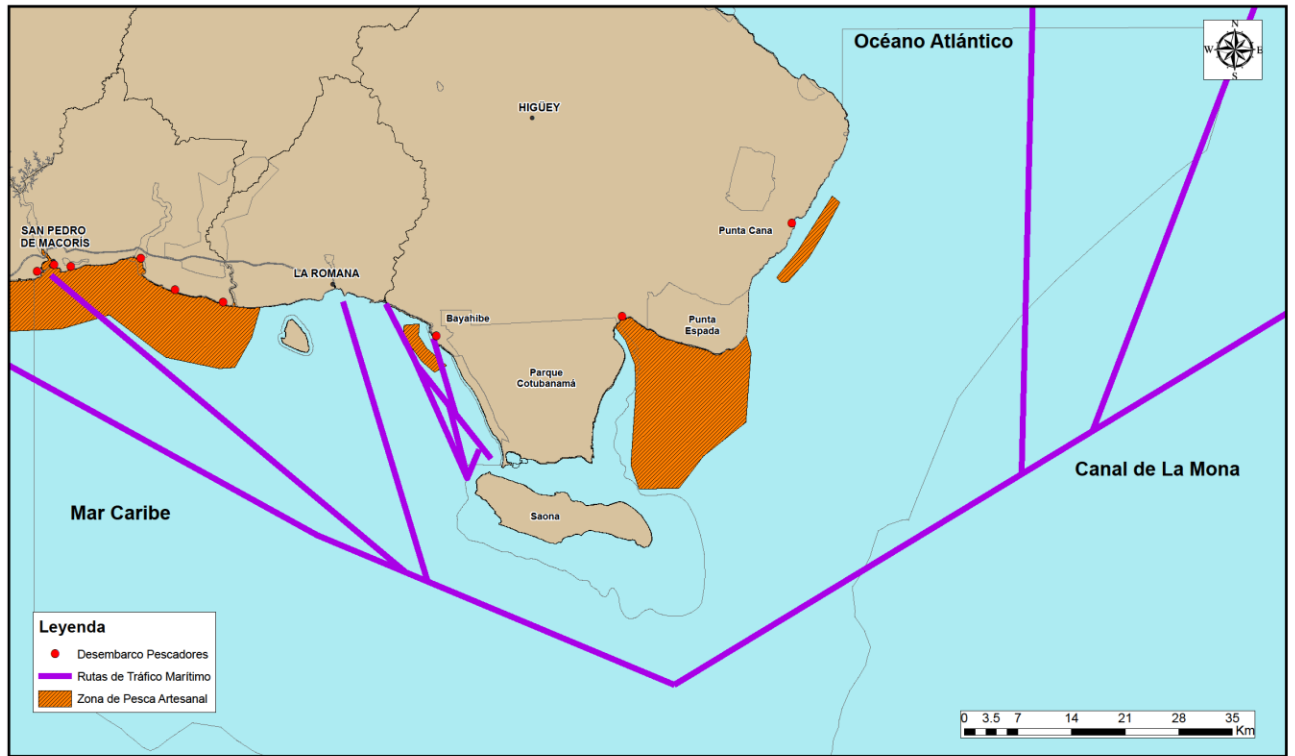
Océano Atlántico

N
W E
S

HIGÜEY

SAN PEDRO DE MACORÍS

LA ROMANA

Punta Cana

Bayahibe

Punta Espada

Parque Cotubanamá

Saona

Mar Caribe

Canal de La Mona

Leyenda
Desembarco Pescadores
Rutas de Tráfico Marítimo
Zona de Pesca Artesanal

0 3.5 7 14 21 28 35
Km